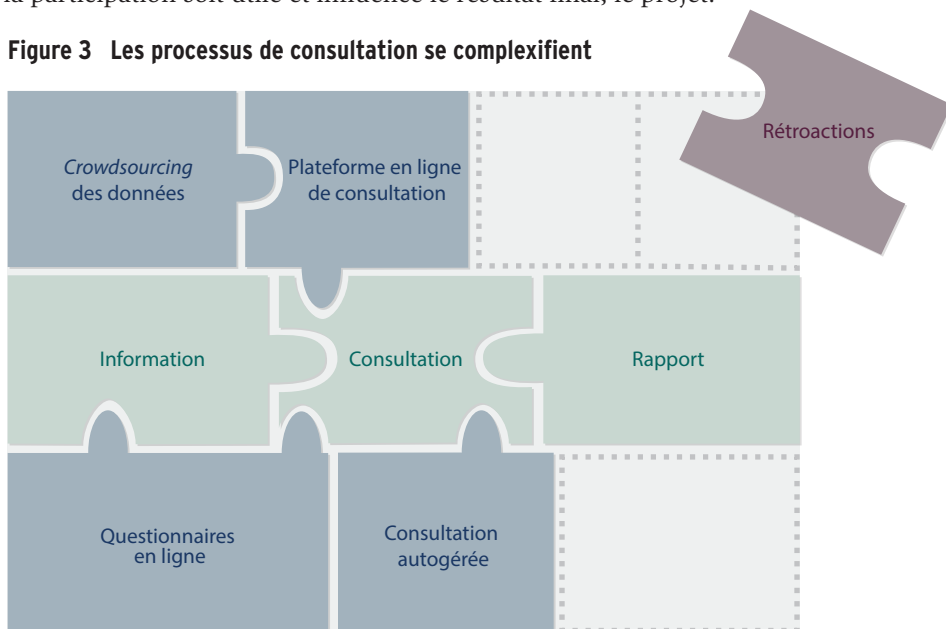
la participation soit utile et influence le résultat final, le projet.

Figure 3 Les processus de consultation se complexifient

Rétroactions

*Crowdsourcing* des données

Plateforme en ligne de consultation

Information

Consultation

Rapport

Questionnaires en ligne

Consultation autogérée